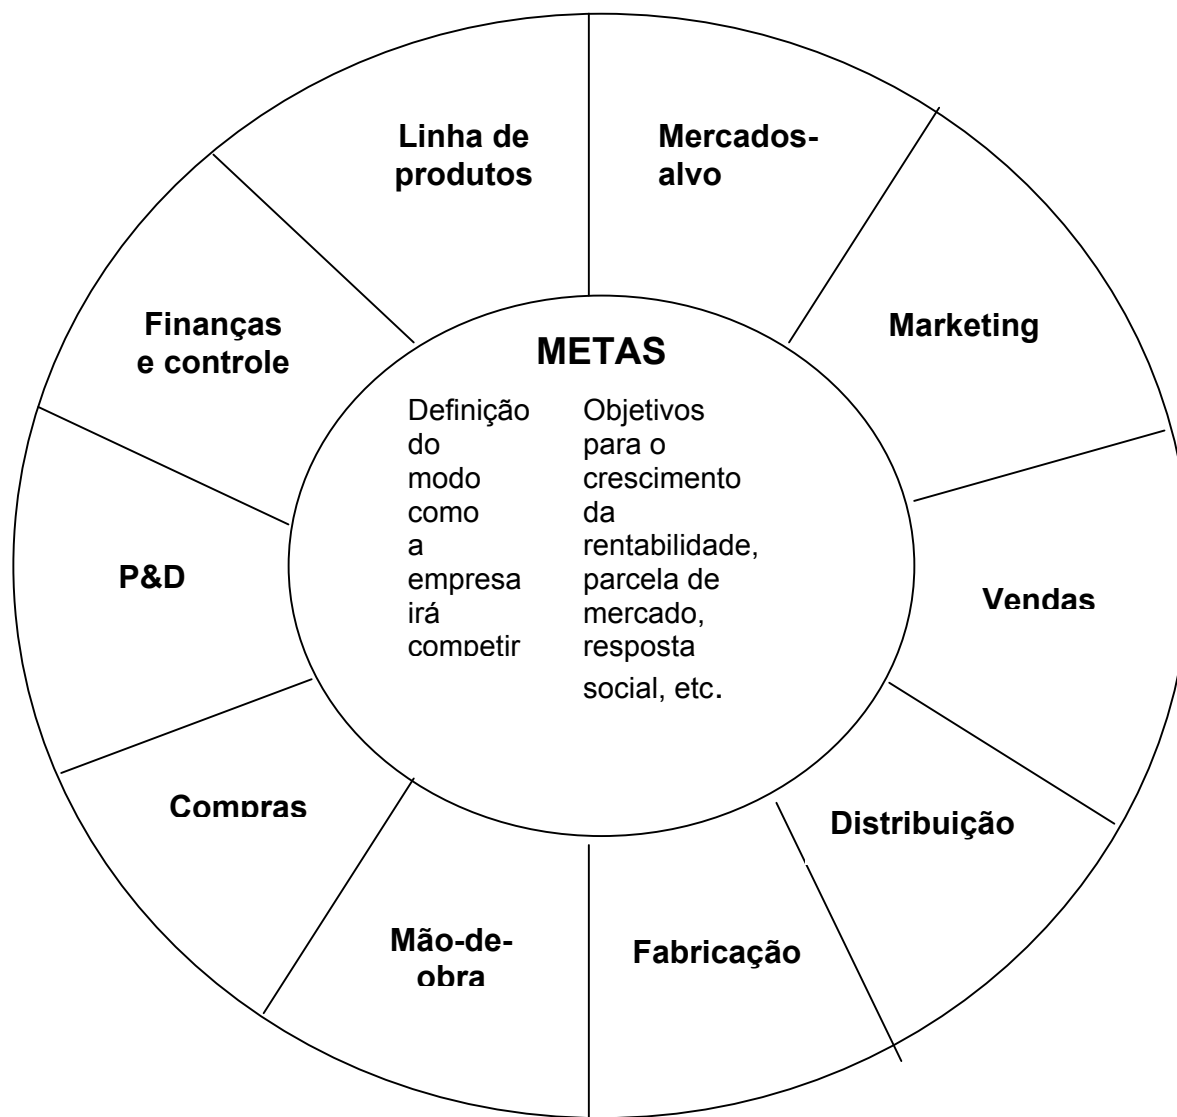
Linha de produtos

Mercados-alvo

Marketing

Vendas

Distribuição

Fabricação

Mão-de-obra

Compras

P&D

Finanças e controle

METAS

Definição do modo como a empresa irá competir

Objetivos para o crescimento da rentabilidade, parcela de mercado, resposta social, etc.